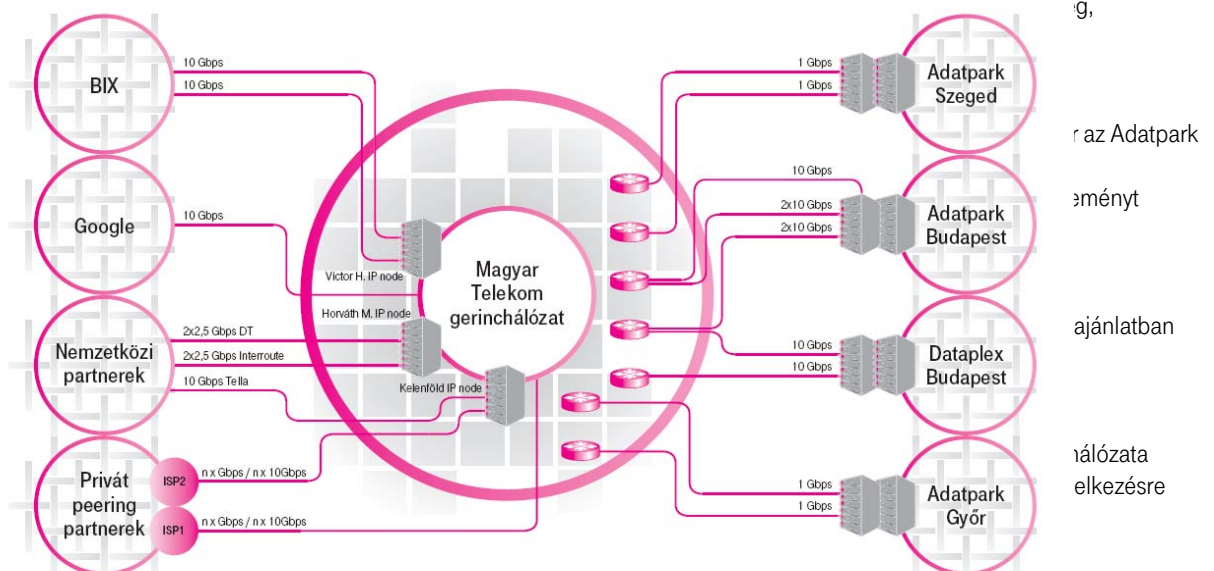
BIX
10 Gbps
10 Gbps
Google
10 Gbps
Nemzetközi partnerek
2x2,5 Gbps DT
2x2,5 Gbps Interroute
10 Gbps Telia
Privát peering partnerek
ISP2
n x Gbps / n x 10Gbps
ISP1
n x Gbps / n x 10Gbps
Victor H. IP node
Horváth M. IP node
Kelenföld IP node
Magyar Telekom gerinchálózat
1 Gbps
1 Gbps
Adatpark Szeged
10 Gbps
2x10 Gbps
2x10 Gbps
Adatpark Budapest
10 Gbps
10 Gbps
Dataplex Budapest
1 Gbps
1 Gbps
Adatpark Győr
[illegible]g,
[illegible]r az Adatpark
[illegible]ményt
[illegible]ajánlatban
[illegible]hálózata
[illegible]elkezésre